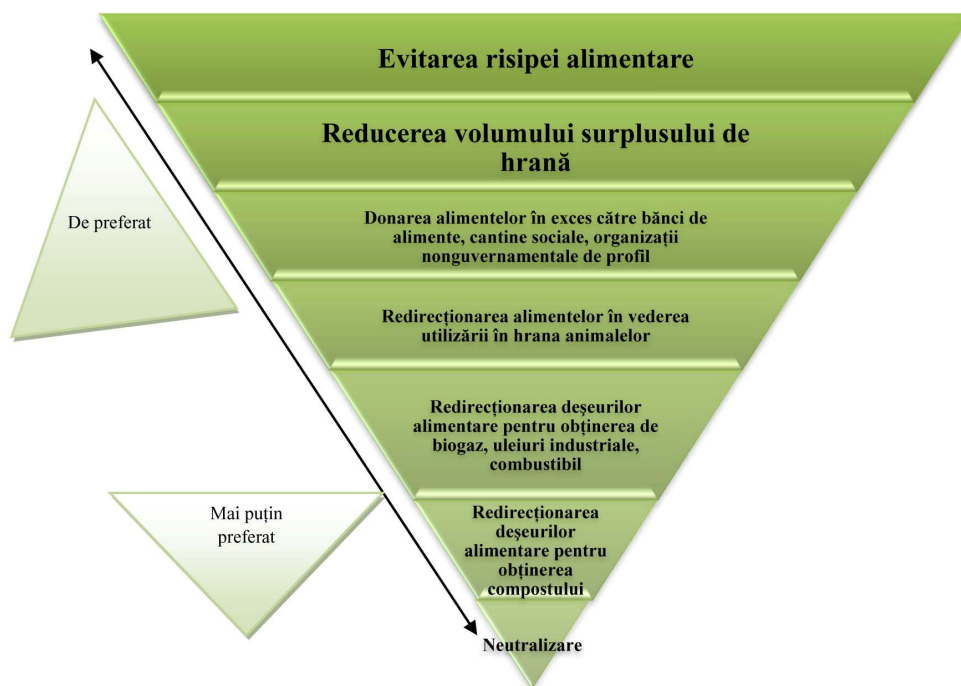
Evitarea risipei alimentare

Reducerea volumului surplusului de hrană

Donarea alimentelor în exces către bănci de alimente, cantine sociale, organizații nonguvernamentale de profil

Redirecționarea alimentelor în vederea utilizării în hrana animalelor

Redirecționarea deșeurilor alimentare pentru obținerea de biogaz, uleiuri industriale, combustibil

Redirecționarea deșeurilor alimentare pentru obținerea compostului

Neutralizare

De preferat

Mai puțin preferat